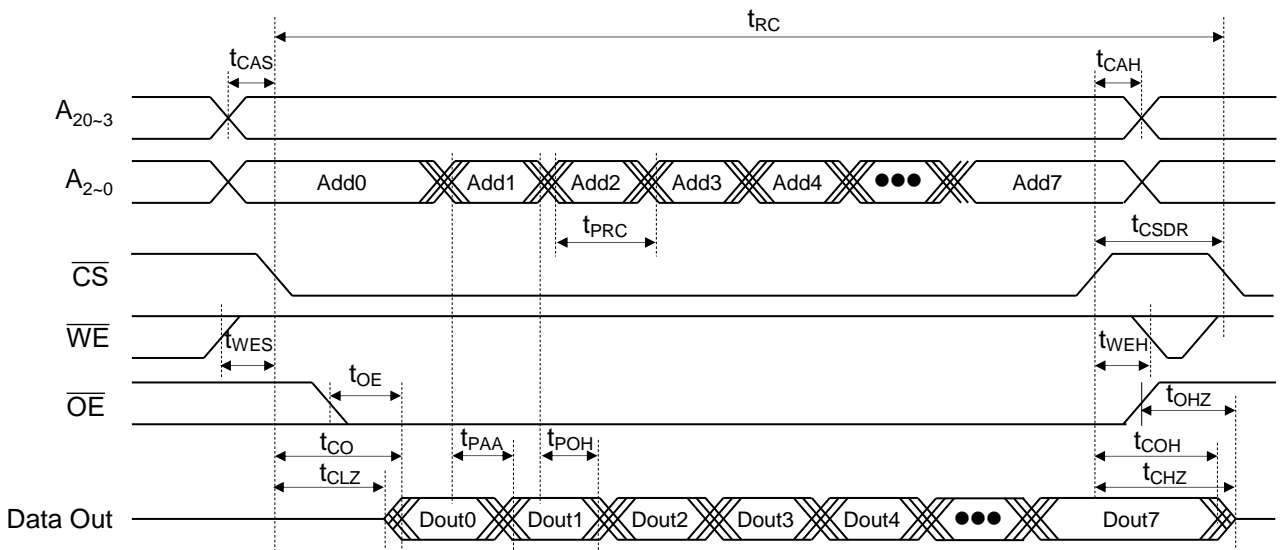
$t_{RC}$
$t_{CAS}$
$t_{CAH}$
$A_{20\sim3}$
$A_{2\sim0}$
Add0
Add1
Add2
Add3
Add4
●●●
Add7
$t_{PRC}$
$t_{CSDR}$
$\overline{CS}$
$\overline{WE}$
$t_{WES}$
$t_{WEH}$
$t_{OE}$
$\overline{OE}$
$t_{OHZ}$
$t_{CO}$
$t_{PAA}$
$t_{POH}$
$t_{COH}$
$t_{CLZ}$
$t_{CHZ}$
Data Out
Dout0
Dout1
Dout2
Dout3
Dout4
●●●
Dout7